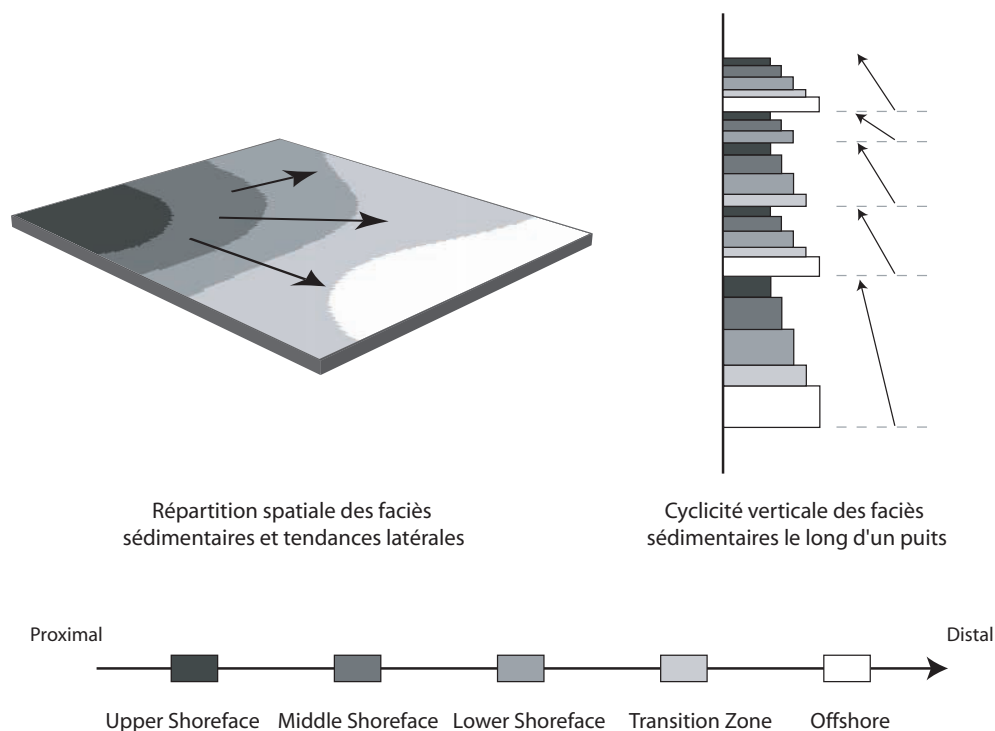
Répartition spatiale des faciès sédimentaires et tendances latérales

Cyclicité verticale des faciès sédimentaires le long d'un puits

Proximal

Distal

Upper Shoreface Middle Shoreface Lower Shoreface Transition Zone Offshore